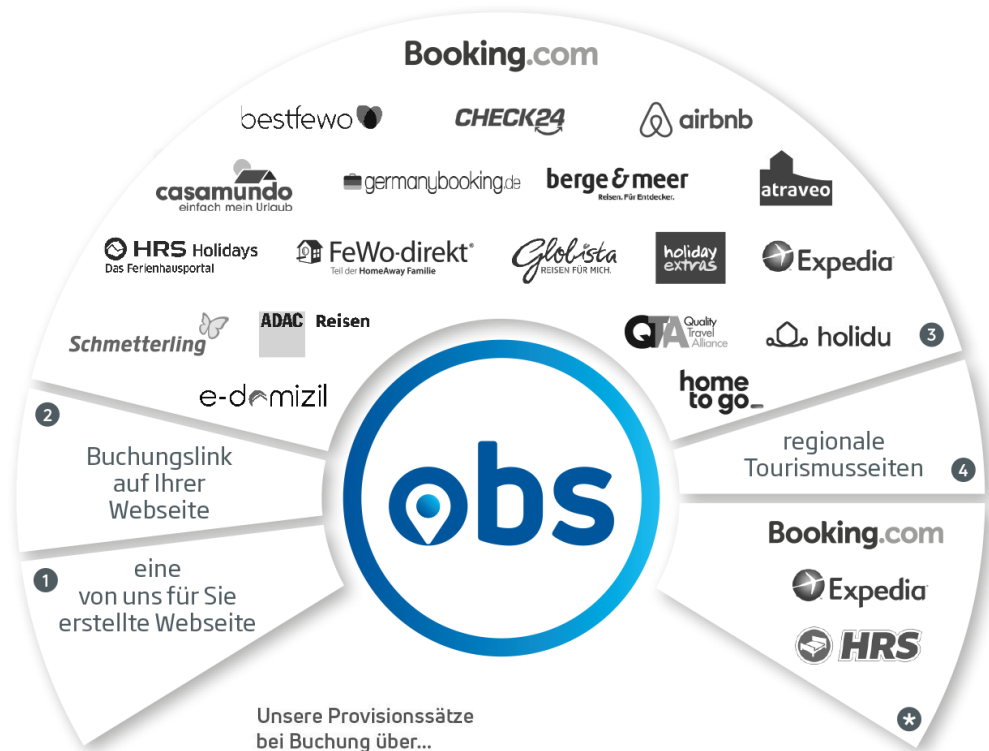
Booking.com

bestfewo

CHECK24

airbnb

casamundo
einfach mein Urlaub

germanybooking.de

berge & meer
Reisen. Für Entdecker.

atraveo

HRS Holidays
Das Ferienhausportal

FeWo-direkt
Teil der HomeAway Familie

Globista
REISEN FÜR MICH.

holiday extras

Expedia

Schmetterling

ADAC Reisen

QTA Quality Travel Alliance

holidu

3

e-domizil

home to go

2

Buchungslink auf Ihrer Webseite

regionale Tourismusseiten

4

obs

Booking.com

1

eine von uns für Sie erstellte Webseite

Expedia

HRS

Unsere Provisionssätze bei Buchung über...

*